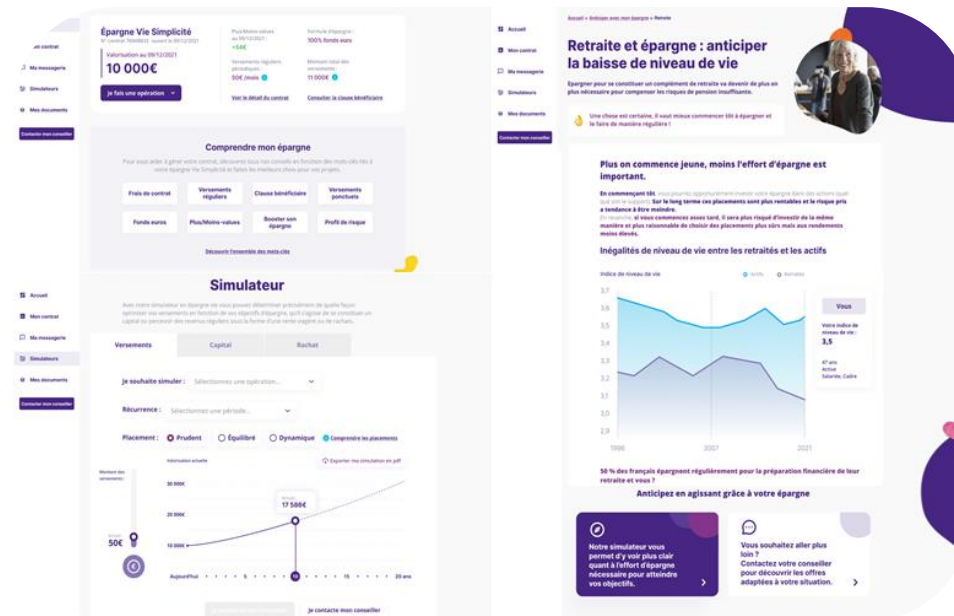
Mon contrat
Ma messagerie
Simulateurs
Mes documents
Contacter mon conseiller

Épargne Vie Simplicité
N° contrat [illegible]
Valorisation au 09/12/2021
10 000€
Je fais une opération
Plus/Moins-values au 09/12/2021
+54€
Versements réguliers périodiques
50€ /mois
Formule d'épargne
100% fonds euro
Montant total des versements
11 000€
Voir le détail du contrat
Consulter la clause bénéficiaire

Comprendre mon épargne
Pour vous aider à gérer votre contrat, découvrez tous nos conseils en fonction des mots-clés liés à votre épargne Vie Simplicité et faites les meilleurs choix pour vos projets.

| Frais de contrat | Versements réguliers | Clause bénéficiaire | Versements ponctuels |
|---|---|---|---|
| Fonds euros | Plus/Moins-values | Booster son épargne | Profil de risque |

Découvrir l'ensemble des mots-clés

Accueil
Mon contrat
Ma messagerie
Simulateurs
Mes documents
Contacter mon conseiller

Simulateur
Avec notre simulateur en épargne vie vous pouvez déterminer précisément de quelle façon optimiser vos versements en fonction de vos objectifs d'épargne, qu'il s'agisse de se constituer un capital ou percevoir des revenus réguliers sous la forme d'une rente viagère ou de rachat.

Versements
Capital
Rachat

Je souhaite simuler : Sélectionnez une opération...
Récurrence : Sélectionnez une période...
Placement : Prudent Équilibré Dynamique Comprendre les placements

Montant des versements
50€
Valorisation actuelle
Exporter ma simulation en pdf
30 000€
20 000€
10 000€
17 586€
Aujourd'hui 5 10 15 20 ans
Je contacte mon conseiller

Accueil
Mon contrat
Ma messagerie
Simulateurs
Mes documents
Contacter mon conseiller

Accueil > Anticiper avec mon épargne > Retraite

Retraite et épargne : anticiper la baisse de niveau de vie
Épargner pour se constituer un complément de retraite va devenir de plus en plus nécessaire pour compenser les risques de pension insuffisante.

Une chose est certaine, il vaut mieux commencer tôt à épargner et le faire de manière régulière !

Plus on commence jeune, moins l'effort d'épargne est important.
En commençant tôt, vous pourrez opportunément investir votre épargne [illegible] Sur le long terme ces placements sont plus rentables et le risque pris a tendance à être moindre.
En revanche, si vous commencez assez tard, il sera plus risqué d'investir de la même manière et plus raisonnable de choisir des placements plus sûrs mais aux rendements moins élevés.

Inégalités de niveau de vie entre les retraités et les actifs
Indice de niveau de vie
Actifs Retraités
3,7
3,6
3,5
3,4
3,3
3,2
3,1
3,0
2,9
1996 2007 2021
Vous
Votre indice de niveau de vie :
3,5
47 ans
Active
Salariée, Cadre

50 % des français épargnent régulièrement pour la préparation financière de leur retraite et vous ?

Anticipez en agissant grâce à votre épargne
Notre simulateur vous permet d'y voir plus clair quant à l'effort d'épargne nécessaire pour atteindre vos objectifs.
Vous souhaitez aller plus loin ? Contactez votre conseiller pour découvrir les offres adaptées à votre situation.